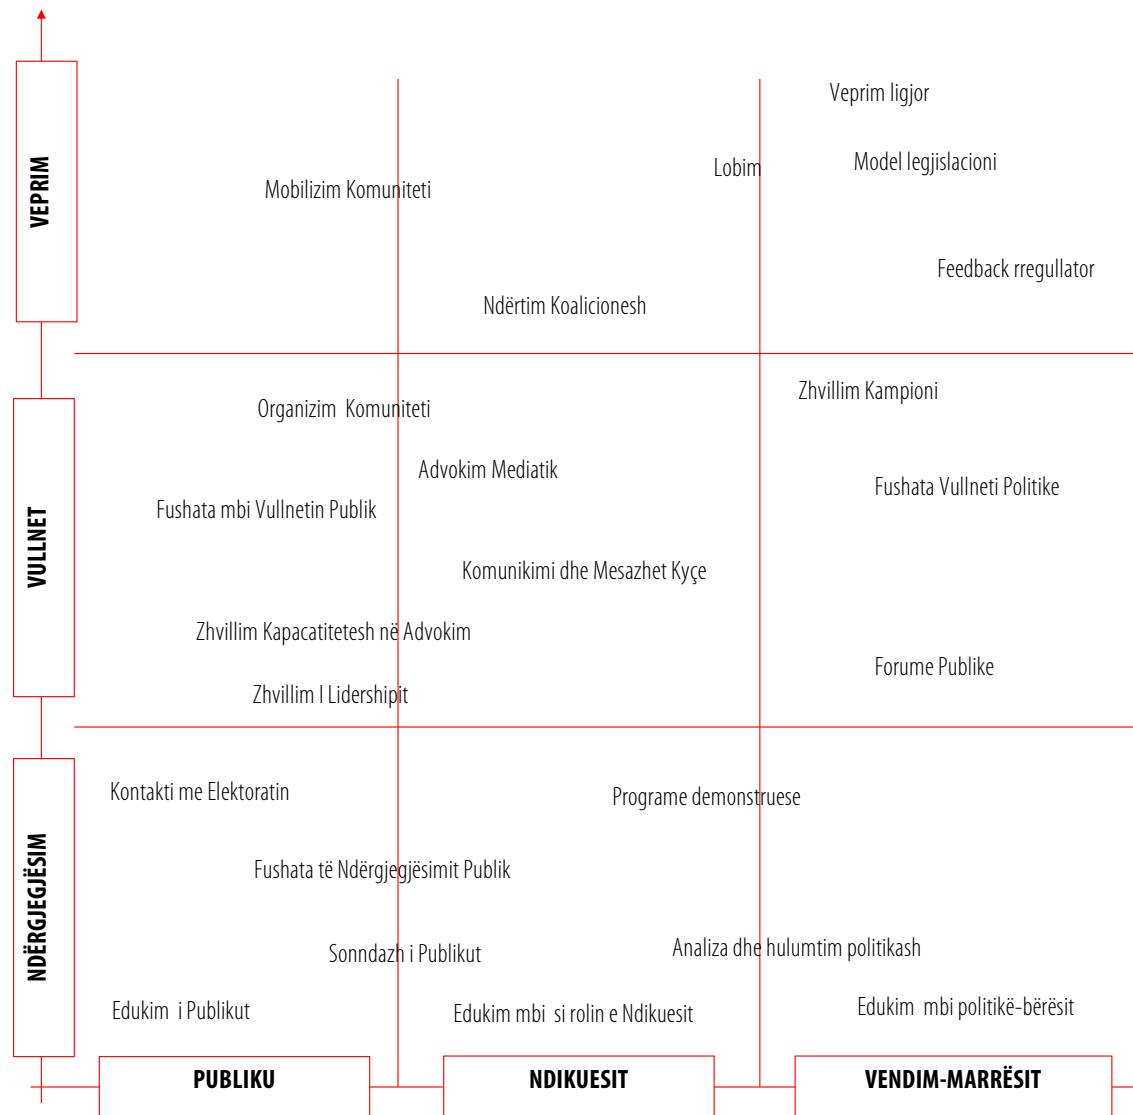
VEPRIM

Veprim ligjor

Lobim

Model legjislacioni

Mobilizim Komuniteti

Feedback rregullator

Ndërtim Koalicionesh

VULLNET

Zhvillim Kampioni

Organizim Komuniteti

Advokim Mediatik

Fushata Vullneti Politike

Fushata mbi Vullnetin Publik

Komunikimi dhe Mesazhet Kyçe

Zhvillim Kapacatitetesh në Advokim

Forume Publike

Zhvillim I Lidershipit

NDËRGJEGJËSIM

Kontakti me Elektoratin

Programe demonstruese

Fushata të Ndërgjegjësimit Publik

Sonndazh i Publikut

Analiza dhe hulumtim politikash

Edukim i Publikut

Edukim mbi si rolin e Ndikuesit

Edukim mbi politikë-bërësit

PUBLIKU

NDIKUESIT

VENDIM-MARRËSIT